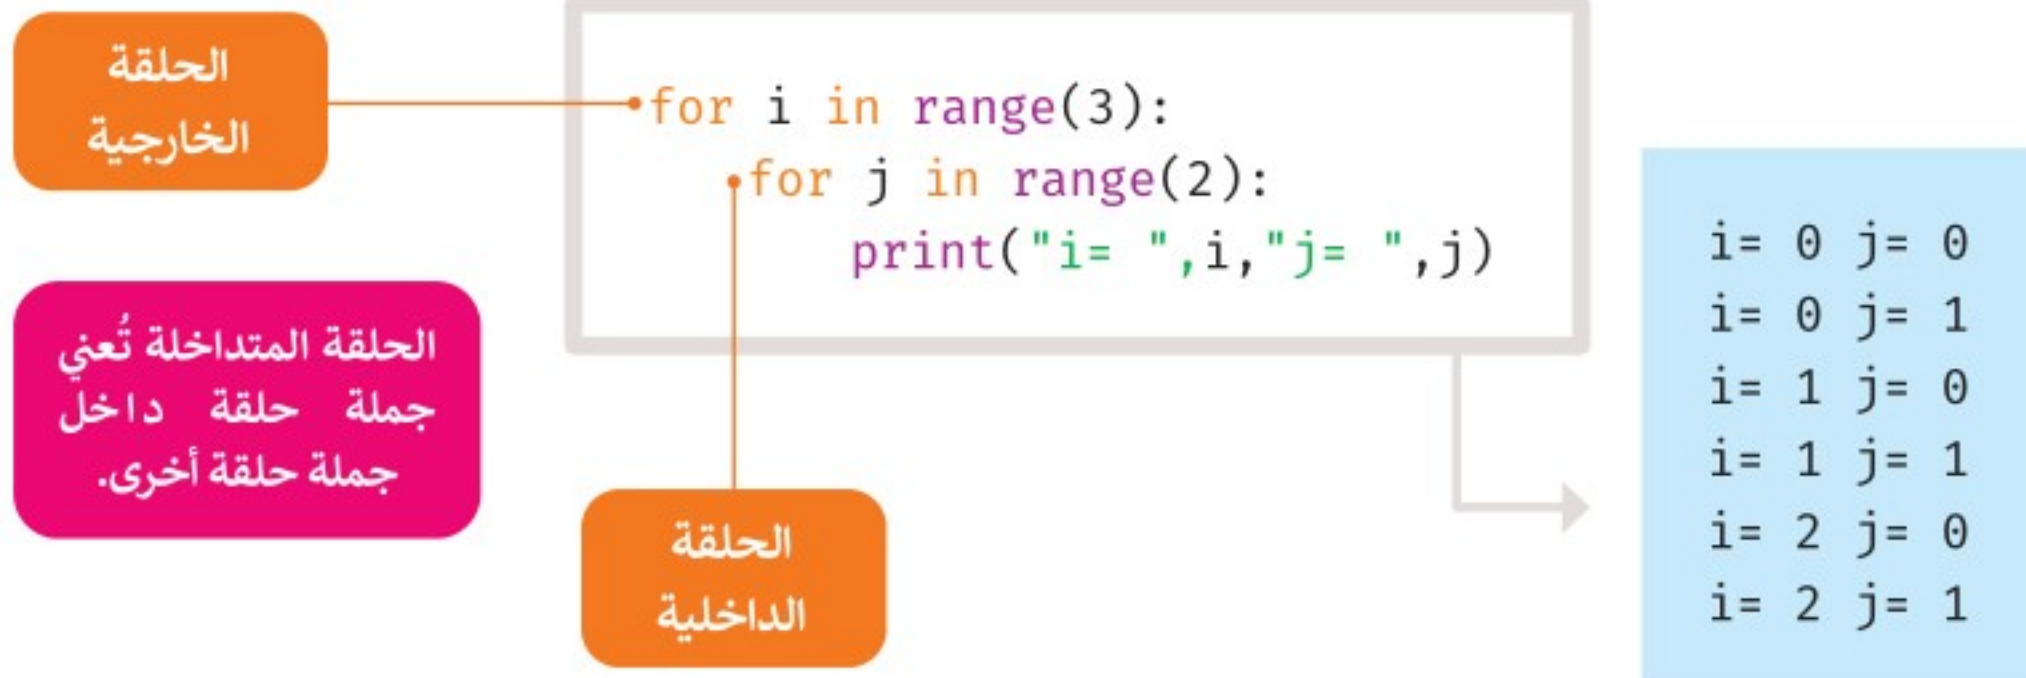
الحلقة الخارجية

for i in range(3):
    for j in range(2):
        print("i= ",i,"j= ",j)

i= 0 j= 0
i= 0 j= 1
i= 1 j= 0
i= 1 j= 1
i= 2 j= 0
i= 2 j= 1

الحلقة المتداخلة تُعني جملة حلقة داخل جملة حلقة أخرى.

الحلقة الداخلية